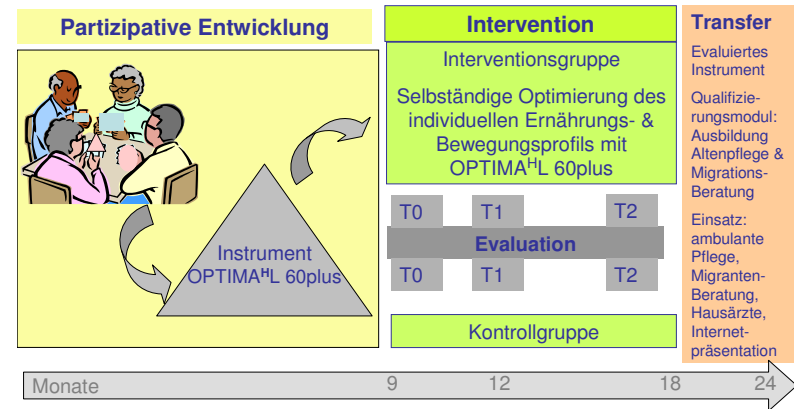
Partizipative Entwicklung

Instrument OPTIMA$^{H}$L 60plus

Intervention

Interventionsgruppe

Selbständige Optimierung des individuellen Ernährungs- & Bewegungsprofils mit OPTIMA$^{H}$L 60plus

T0 T1 T2

Evaluation

T0 T1 T2

Kontrollgruppe

Transfer

Evaluiertes Instrument

Qualifizierungsmodul: Ausbildung Altenpflege & Migrations-Beratung

Einsatz: ambulante Pflege, Migranten-Beratung, Hausärzte, Internet-präsentation

Monate 9 12 18 24